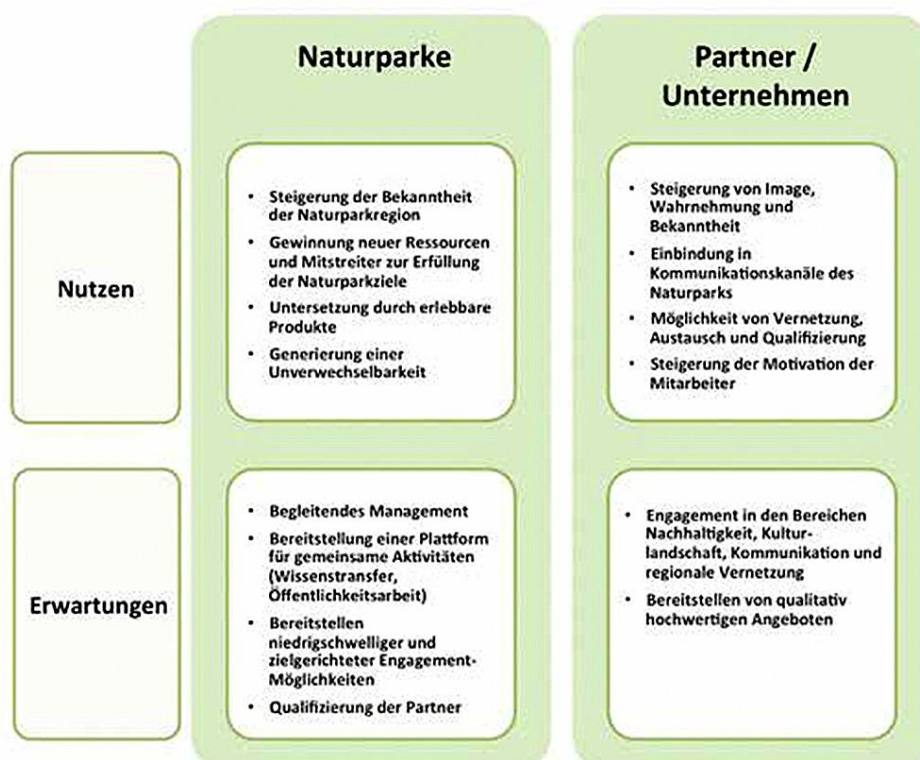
|  | Naturparke | Partner / Unternehmen |
|---|---|---|
| Nutzen | • Steigerung der Bekanntheit der Naturparkregion<br>• Gewinnung neuer Ressourcen und Mitstreiter zur Erfüllung der Naturparkziele<br>• Untersetzung durch erlebbare Produkte<br>• Generierung einer Unverwechselbarkeit | • Steigerung von Image, Wahrnehmung und Bekanntheit<br>• Einbindung in Kommunikationskanäle des Naturparks<br>• Möglichkeit von Vernetzung, Austausch und Qualifizierung<br>• Steigerung der Motivation der Mitarbeiter |
| Erwartungen | • Begleitendes Management<br>• Bereitstellung einer Plattform für gemeinsame Aktivitäten (Wissenstransfer, Öffentlichkeitsarbeit)<br>• Bereitstellen niedrigschwelliger und zielgerichteter Engagement-Möglichkeiten<br>• Qualifizierung der Partner | • Engagement in den Bereichen Nachhaltigkeit, Kulturlandschaft, Kommunikation und regionale Vernetzung<br>• Bereitstellen von qualitativ hochwertigen Angeboten |